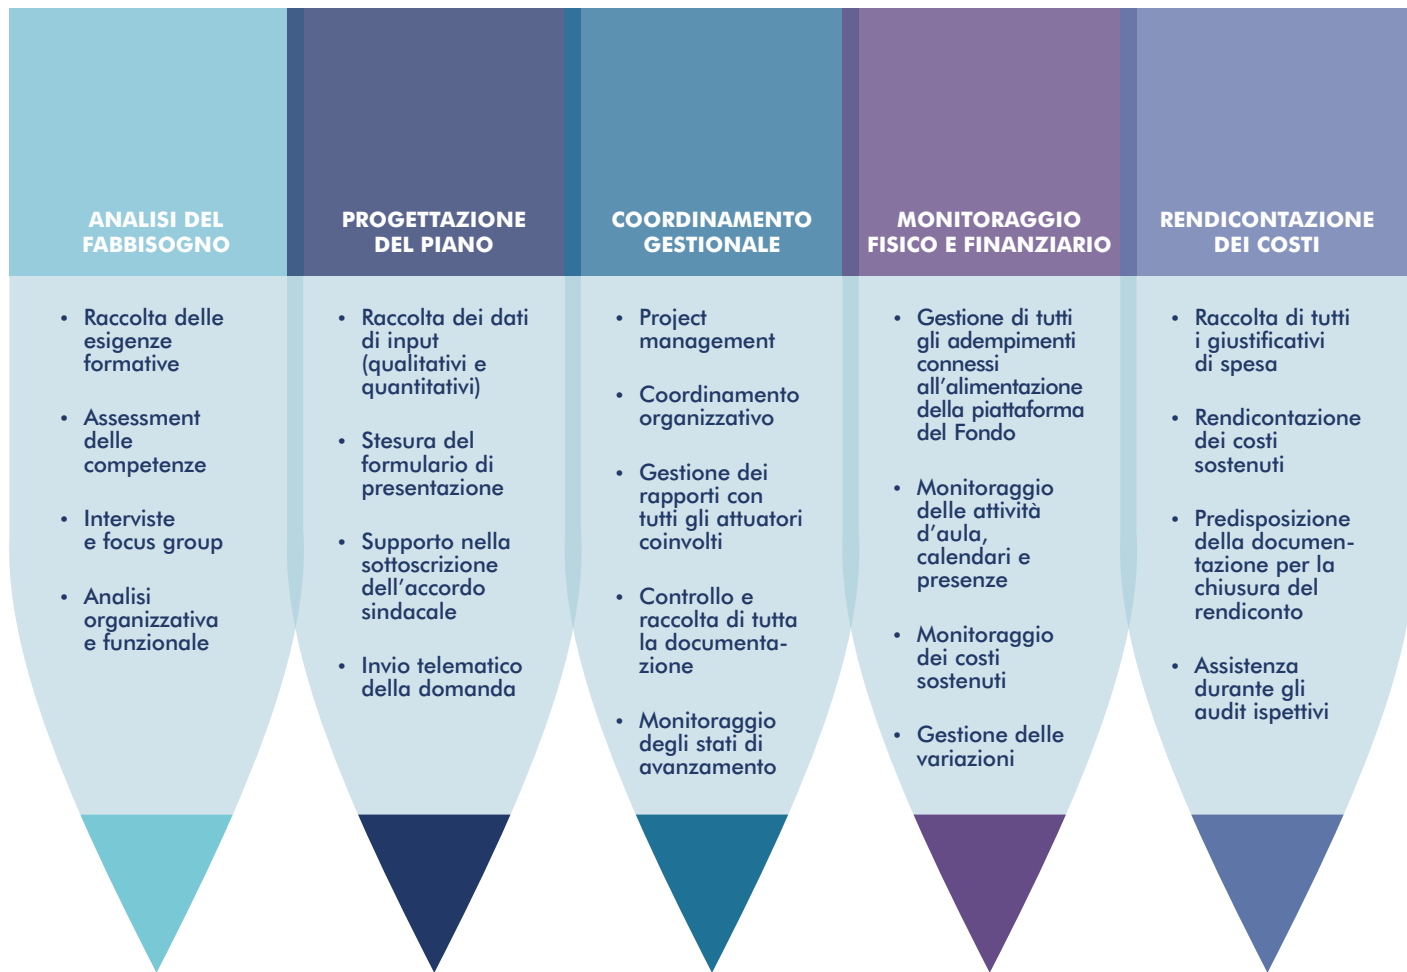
ANALISI DEL FABBISOGNO

- Raccolta delle esigenze formative
- Assessment delle competenze
- Interviste e focus group
- Analisi organizzativa e funzionale

PROGETTAZIONE DEL PIANO

- Raccolta dei dati di input (qualitativi e quantitativi)
- Stesura del formulario di presentazione
- Supporto nella sottoscrizione dell'accordo sindacale
- Invio telematico della domanda

COORDINAMENTO GESTIONALE

- Project management
- Coordinamento organizzativo
- Gestione dei rapporti con tutti gli attuatori coinvolti
- Controllo e raccolta di tutta la documentazione
- Monitoraggio degli stati di avanzamento

MONITORAGGIO FISICO E FINANZIARIO

- Gestione di tutti gli adempimenti connessi all'alimentazione della piattaforma del Fondo
- Monitoraggio delle attività d'aula, calendari e presenze
- Monitoraggio dei costi sostenuti
- Gestione delle variazioni

RENDICONTAZIONE DEI COSTI

- Raccolta di tutti i giustificativi di spesa
- Rendicontazione dei costi sostenuti
- Predisposizione della documentazione per la chiusura del rendiconto
- Assistenza durante gli audit ispettivi